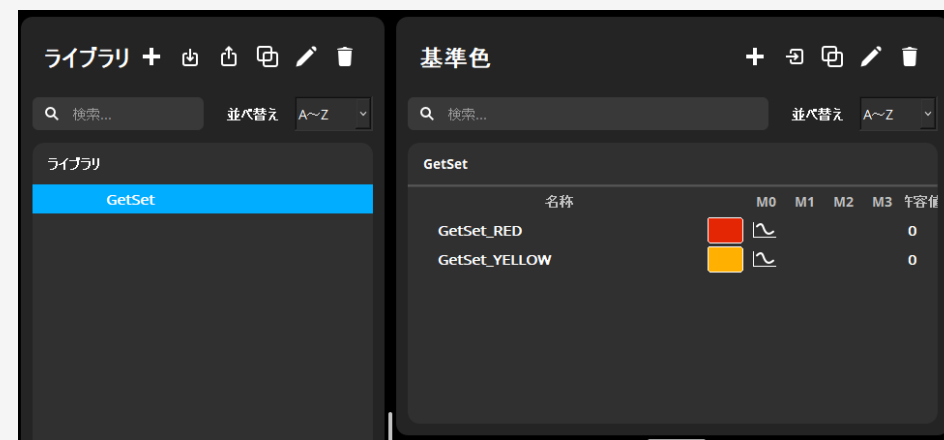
ライブラリ

検索...

並べ替え A~Z

ライブラリ

GetSet

基準色

検索...

並べ替え A~Z

GetSet

| 名称 | | M0 | M1 | M2 | M3 | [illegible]容値 |
|---|---|---|---|---|---|---|
| GetSet_RED | | | | | | 0 |
| GetSet_YELLOW | | | | | | 0 |